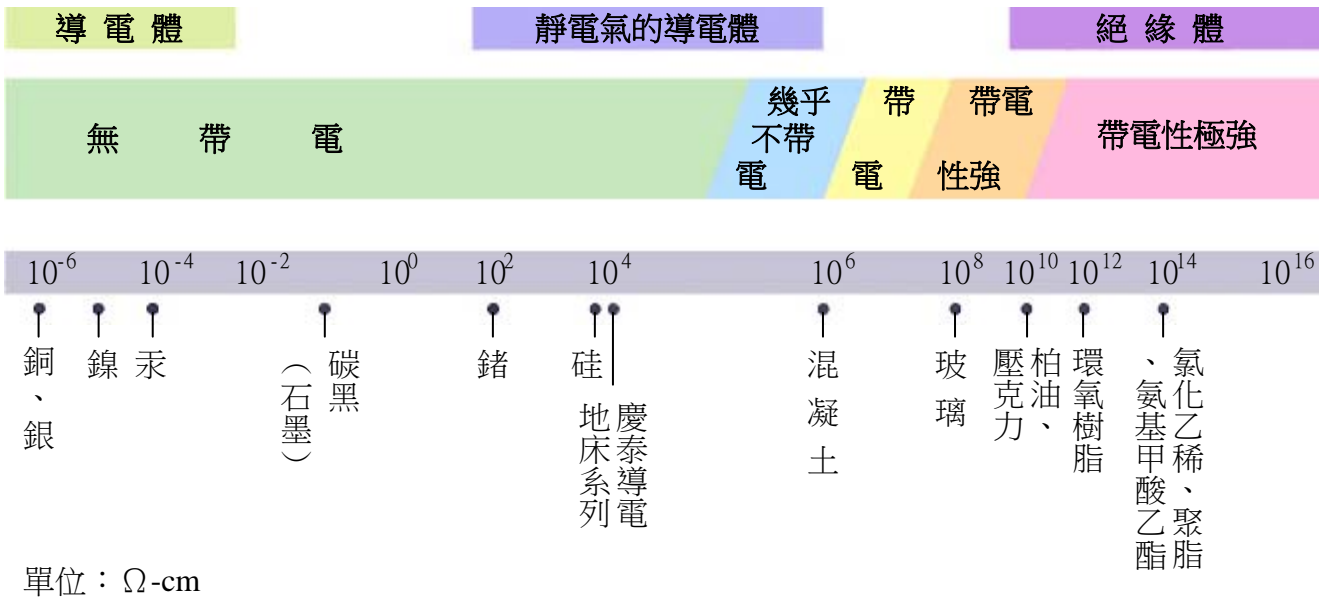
導電體　靜電氣的導電體　絕緣體

無帶電　幾乎不帶電　帶電　帶電性強　帶電性極強

$10^{-6}$ $10^{-4}$ $10^{-2}$ $10^{0}$ $10^{2}$ $10^{4}$ $10^{6}$ $10^{8}$ $10^{10}$ $10^{12}$ $10^{14}$ $10^{16}$

銅、銀

鎳

汞

碳黑（石墨）

鍺

硅

地床系列

慶泰導電

混凝土

玻璃

壓克力

柏油、

環氧樹脂

氯化乙稀、聚脂

、氨基甲酸乙酯

單位：Ω-cm